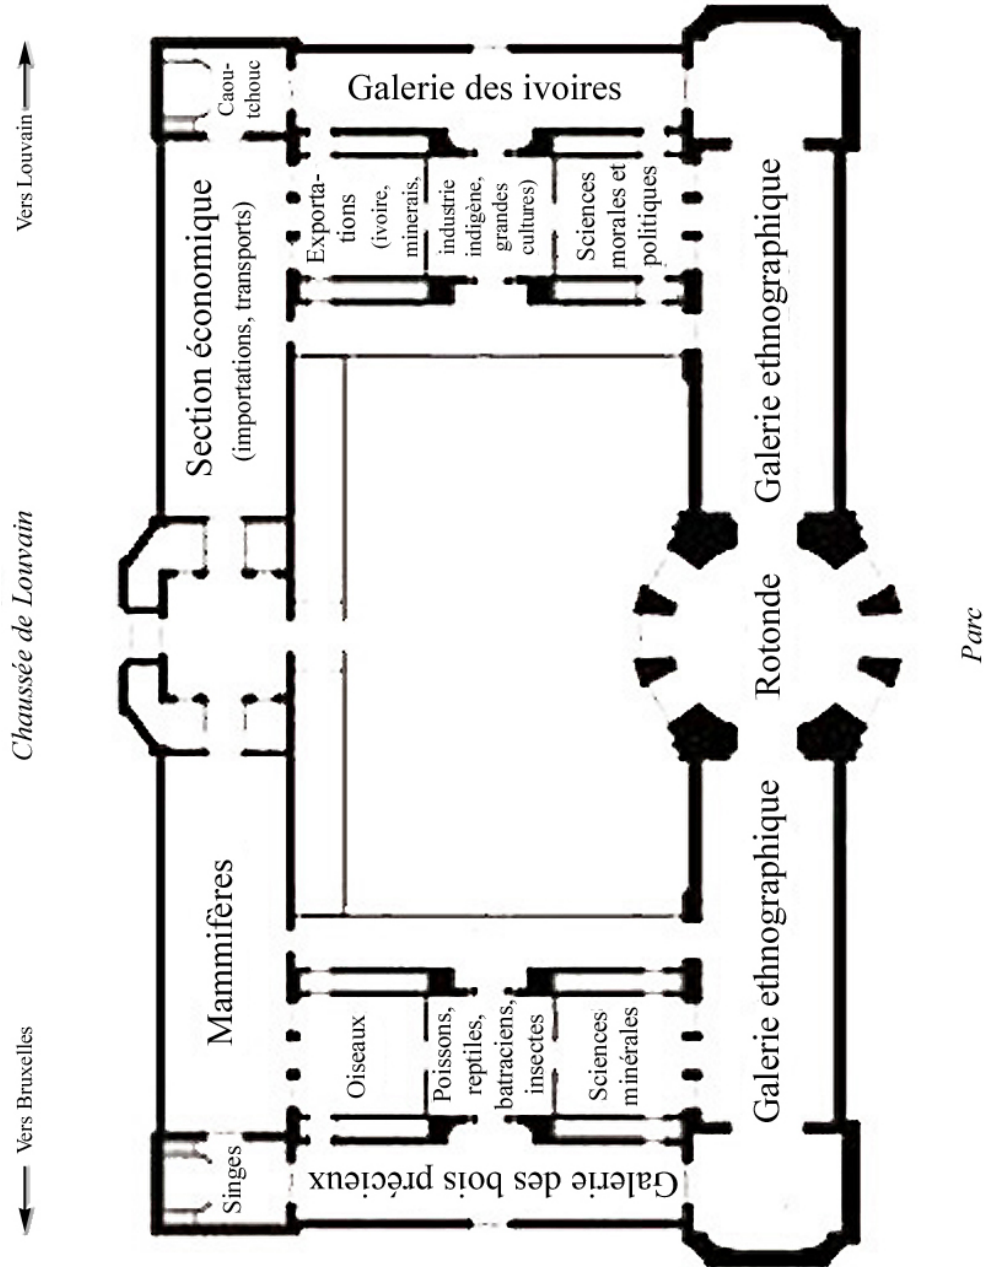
Vers Louvain

Chaussée de Louvain

Vers Bruxelles

Galerie des ivoires

Caoutchouc

Section économique (importations, transports)

Exportations (ivoire, minerais, industrie indigène, grandes cultures)

Sciences morales et politiques

Galerie ethnographique

Rotonde

Parc

Galerie ethnographique

Mammifères

Oiseaux

Poissons, reptiles, batraciens, insectes

Sciences minérales

Singes

Galerie des bois précieux